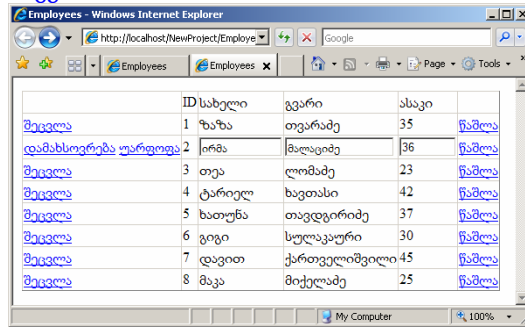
Employees - Windows Internet Explorer

http://localhost/NewProject/Employe

Google

Employees

Employees

Page

Tools

| | ID | სახელი | გვარი | ასაკი | |
|---|---|---|---|---|---|
| შეცვლა | 1 | ზაზა | თუვარაძე | 35 | წაშლა |
| დამახსოვრება უარყოფა | 2 | ირმა | მალაციძე | 36 | წაშლა |
| შეცვლა | 3 | თეა | ლომაძე | 23 | წაშლა |
| შეცვლა | 4 | ტარიელ | ხავთასი | 42 | წაშლა |
| შეცვლა | 5 | ხატუნა | თავდგირიძე | 37 | წაშლა |
| შეცვლა | 6 | გიგი | სულაკაური | 30 | წაშლა |
| შეცვლა | 7 | დავით | ქართველიშვილი | 45 | წაშლა |
| შეცვლა | 8 | მაკა | მიქელაძე | 25 | წაშლა |

My Computer

100%